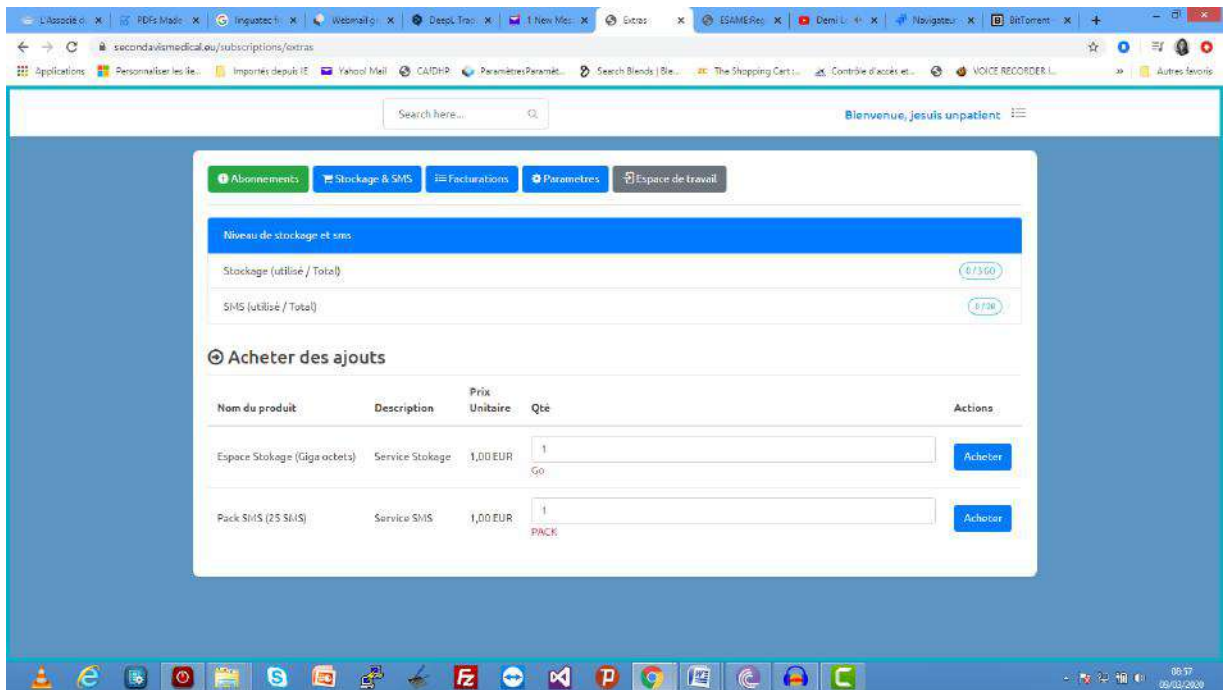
L'Associé d ✕ | PDFs Made ✕ | Inguatec fr ✕ | Webmail gr ✕ | DeepL Trad ✕ | 1 New Mes ✕ | Extras ✕ | ESAME Req ✕ | Demi L ✕ | Navigateur ✕ | BitTorrent ✕ | +

secondavismedical.eu/subscriptions/extras

Applications | Personnaliser les lie... | Importés depuis IE | Yahoo! Mail | CA/DHP | ParamètresParamèt... | Search Blends | Ble... | The Shopping Cart :... | Contrôle d'accès et... | VOICE RECORDER I... | » | Autres favoris

Search here...

Bienvenue, jesuis unpatient

Abonnements | Stockage & SMS | Facturations | Parametres | Espace de travail

Niveau de stockage et sms

Stockage (utilisé / Total) 0 / 500

SMS (utilisé / Total) 0 / 00

Acheter des ajouts

| Nom du produit | Description | Prix Unitaire | Qté | Actions |
|---|---|---|---|---|
| Espace Stokage (Giga octets) | Service Stokage | 1,00 EUR | 1 Go | Acheter |
| Pack SMS (25 SMS) | Service SMS | 1,00 EUR | 1 PACK | Acheter |

08:37
08/03/2020